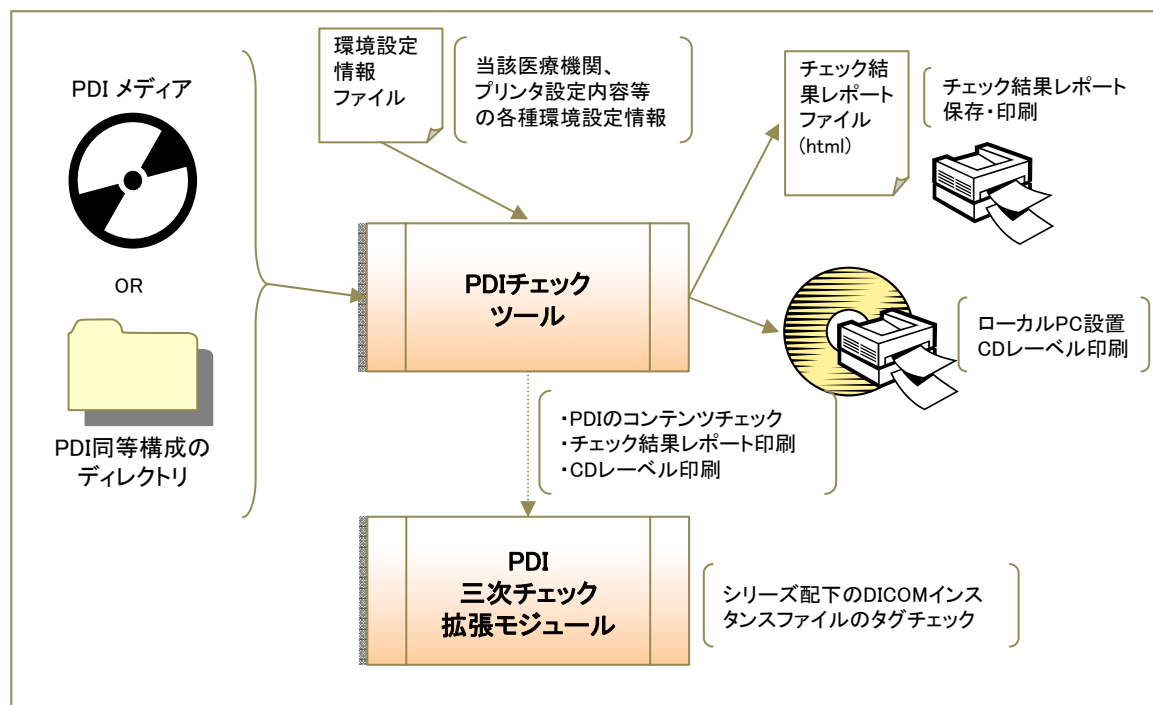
PDI メディア

OR

PDI同等構成のディレクトリ

環境設定情報ファイル

当該医療機関、プリンタ設定内容等の各種環境設定情報

PDIチェックツール

チェック結果レポートファイル（html）

チェック結果レポート保存・印刷

ローカルPC設置CDレーベル印刷

・PDIのコンテンツチェック
・チェック結果レポート印刷
・CDレーベル印刷

PDI
三次チェック
拡張モジュール

シリーズ配下のDICOMインスタンスファイルのタグチェック